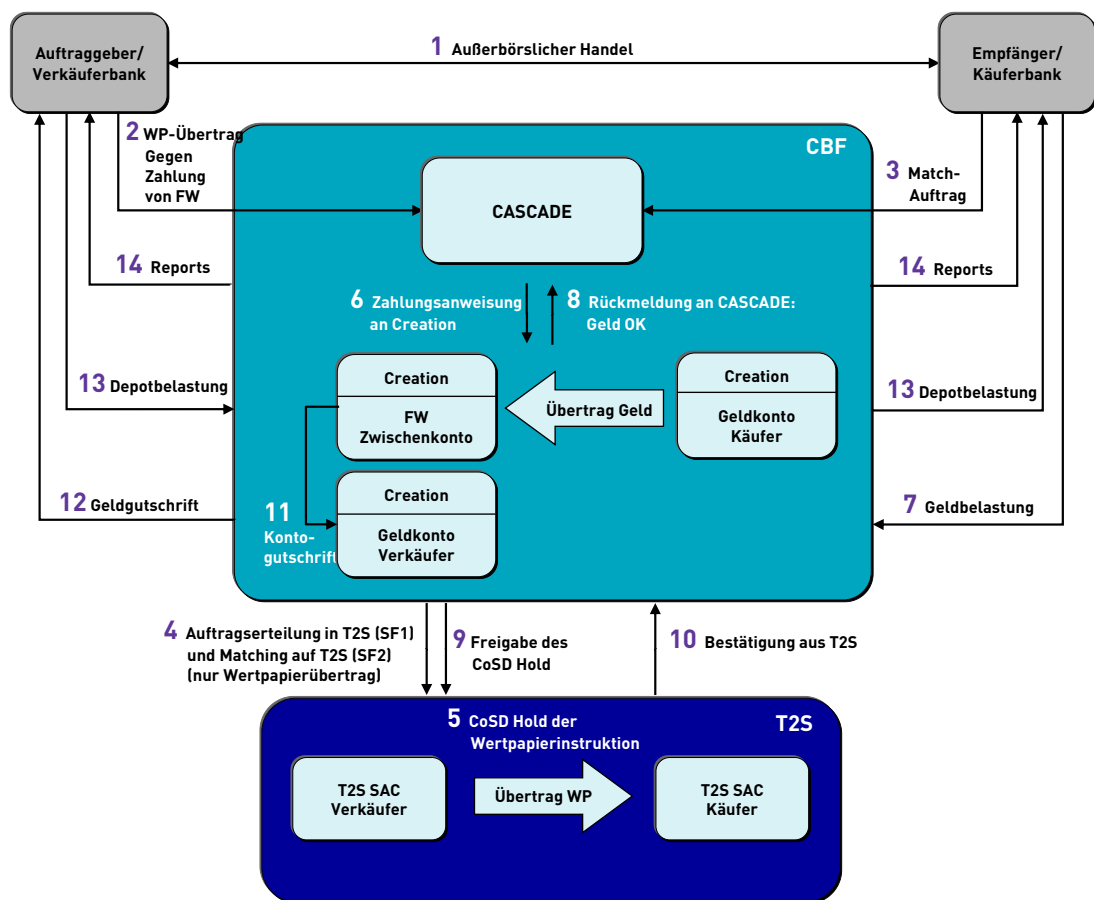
Auftraggeber/ Verkäuferbank

1 Außerbörslicher Handel

Empfänger/ Käuferbank

2 WP-Übertrag Gegen Zahlung von FW

CBF

3 Match-Auftrag

CASCADE

14 Reports

14 Reports

6 Zahlungsanweisung an Creation

8 Rückmeldung an CASCADE: Geld OK

Creation

FW Zwischenkonto

Übertrag Geld

Creation

Geldkonto Käufer

13 Depotbelastung

13 Depotbelastung

Creation

Geldkonto Verkäufer

12 Geldgutschrift

11 Kontogutschrift

7 Geldbelastung

4 Auftragserteilung in T2S (SF1) und Matching auf T2S (SF2) (nur Wertpapierübertrag)

9 Freigabe des CoSD Hold

10 Bestätigung aus T2S

5 CoSD Hold der Wertpapierinstruktion

T2S

T2S SAC Verkäufer

Übertrag WP

T2S SAC Käufer